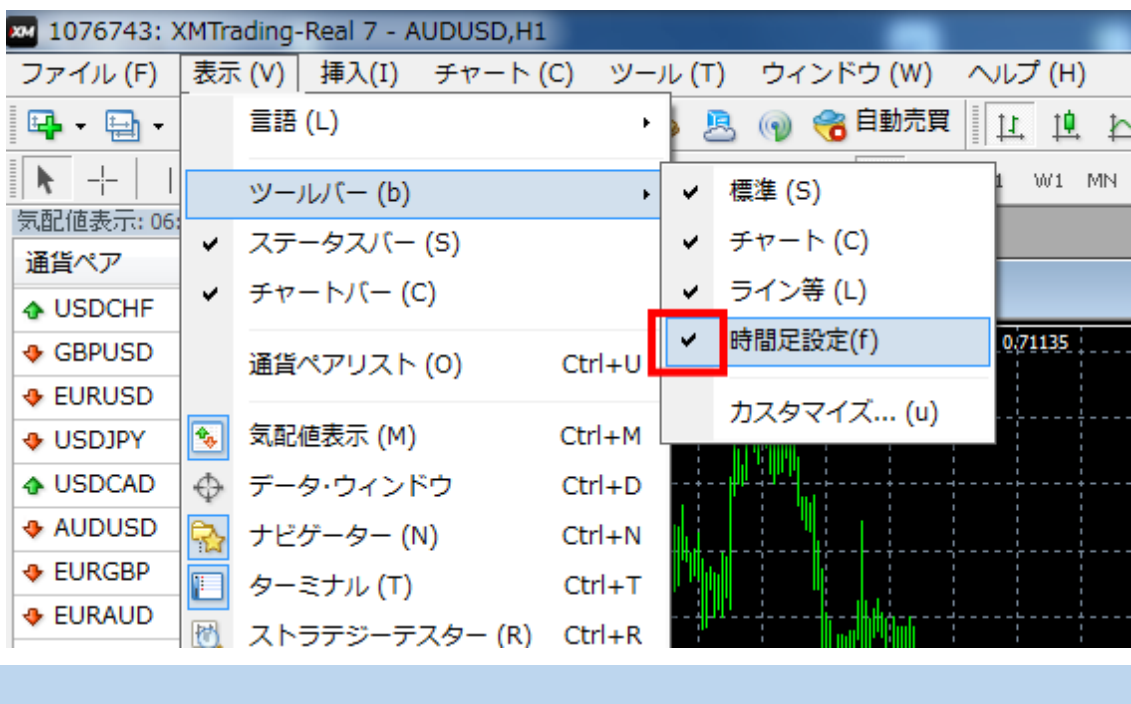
XM 1076743: XMTrading-Real 7 - AUDUSD,H1

ファイル (F) 表示 (V) 挿入(I) チャート (C) ツール (T) ウィンドウ (W) ヘルプ (H)

自動売買

W1 MN

気配値表示: 06:

通貨ペア

USDCHF
GBPUSD
EURUSD
USDJPY
USDCAD
AUDUSD
EURGBP
EURAUD

言語 (L)
ツールバー (b)
ステータスバー (S)
チャートバー (C)
通貨ペアリスト (O) Ctrl+U
気配値表示 (M) Ctrl+M
データ・ウィンドウ Ctrl+D
ナビゲーター (N) Ctrl+N
ターミナル (T) Ctrl+T
ストラテジーテスター (R) Ctrl+R

標準 (S)
チャート (C)
ライン等 (L)
時間足設定(f)
カスタマイズ... (u)

0.71135